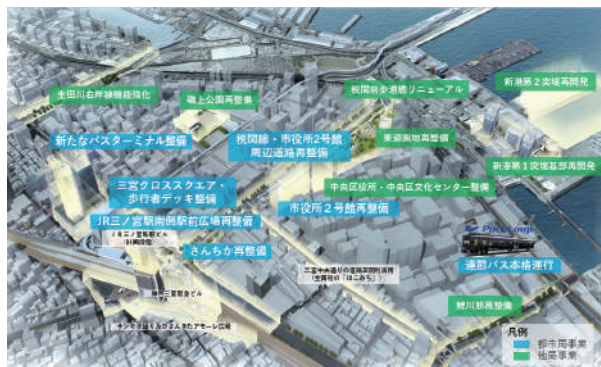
生田川右岸線機能強化

磯上公園再整備

税関前歩道橋リニューアル

新港第２突堤再開発

新たなバスターミナル整備

税関線・市役所２号館周辺道路再整備

東遊園地再整備

新港第１突堤基部再開発

三宮クロススクエア・歩行者デッキ整備

中央区役所・中央区文化センター整備

JR三ノ宮駅南側駅前広場再整備

市役所２号館再整備

（ＪＲ三ノ宮新駅ビル）（計画段階）

さんちか再整備

二宮十木通りの道路空間利活用（社会実験「はこざき」）

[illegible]

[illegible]

Port Loop

連節バス本格運行

旧居留地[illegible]

鯉川筋再整備

凡例

都市局事業

他局事業